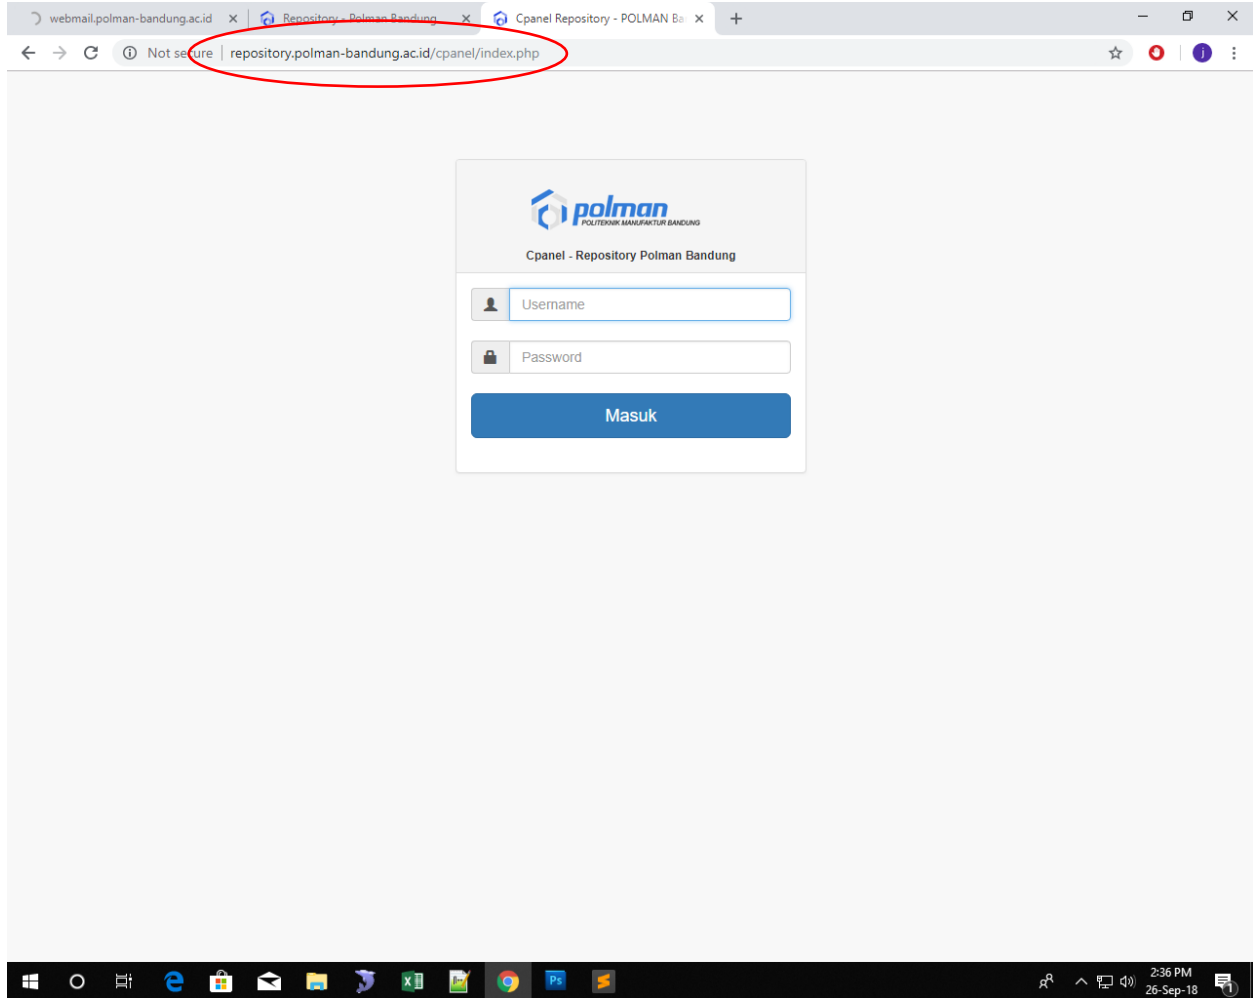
webmail.polman-bandung.ac.id ×
Repository - Polman Bandung ×
Cpanel Repository - POLMAN Ba ×
+

Not secure | repository.polman-bandung.ac.id/cpanel/index.php

polman
POLITEKNIK MANUFAKTUR BANDUNG

Cpanel - Repository Polman Bandung

Username

Password

Masuk

2:36 PM
26-Sep-18